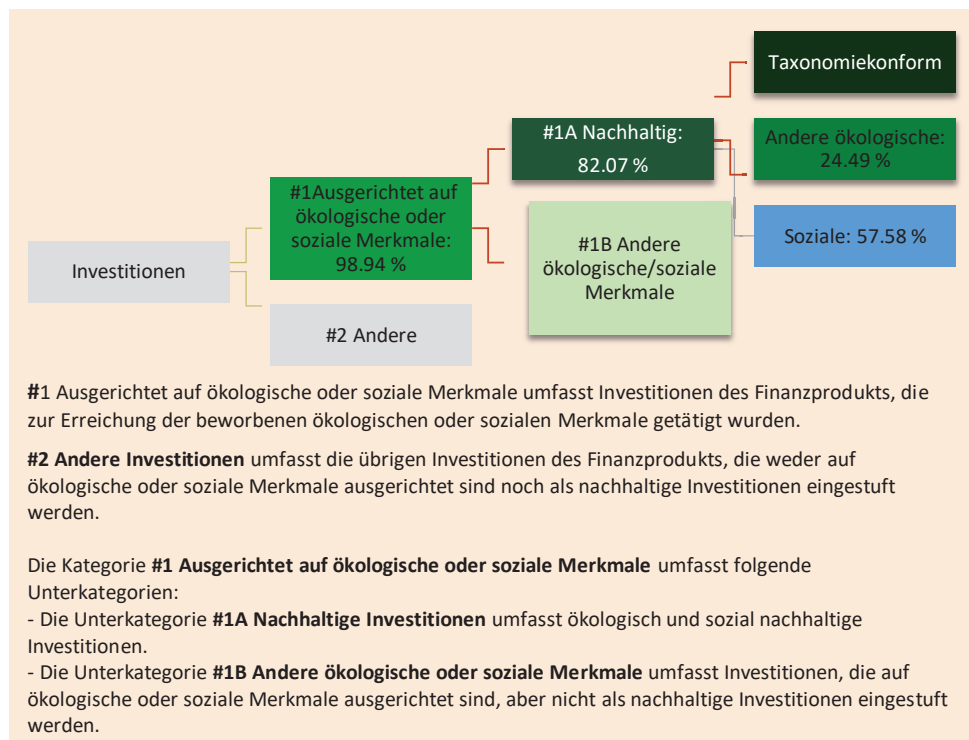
Taxonomiekonform

#1A Nachhaltig: 82.07 %

Andere ökologische: 24.49 %

#1Ausgerichtet auf ökologische oder soziale Merkmale: 98.94 %

Investitionen

#1B Andere ökologische/soziale Merkmale

Soziale: 57.58 %

#2 Andere

#1 Ausgerichtet auf ökologische oder soziale Merkmale umfasst Investitionen des Finanzprodukts, die zur Erreichung der beworbenen ökologischen oder sozialen Merkmale getätigt wurden.

**#2 Andere Investitionen** umfasst die übrigen Investitionen des Finanzprodukts, die weder auf ökologische oder soziale Merkmale ausgerichtet sind noch als nachhaltige Investitionen eingestuft werden.

Die Kategorie **#1 Ausgerichtet auf ökologische oder soziale Merkmale** umfasst folgende Unterkategorien:
- Die Unterkategorie **#1A Nachhaltige Investitionen** umfasst ökologisch und sozial nachhaltige Investitionen.
- Die Unterkategorie **#1B Andere ökologische oder soziale Merkmale** umfasst Investitionen, die auf ökologische oder soziale Merkmale ausgerichtet sind, aber nicht als nachhaltige Investitionen eingestuft werden.